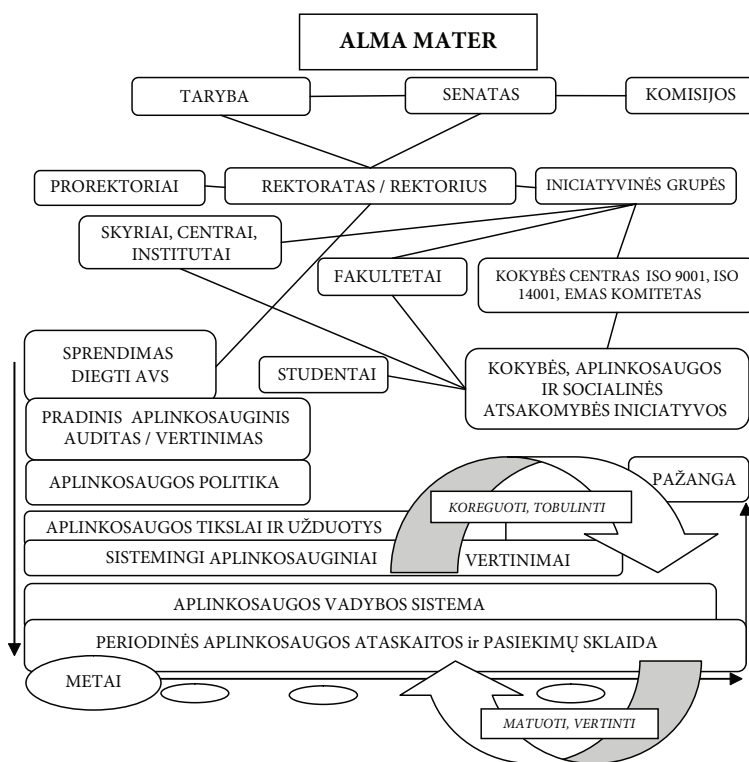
ALMA MATER

TARYBA

SENATAS

KOMISIJOS

PROREKTORIAI

REKTORATAS / REKTORIUS

INICIATYVINĖS GRUPĖS

SKYRIAI, CENTRAI, INSTITUTAI

FAKULTETAI

KOKYBĖS CENTRAS ISO 9001, ISO 14001, EMAS KOMITETAS

SPRENDIMAS DIEGTI AVS

STUDENTAI

KOKYBĖS, APLINKOSAUGOS IR SOCIALINĖS ATSAKOMYBĖS INICIATYVOS

PRADINIS APLINKOSAUGINIS AUDITAS / VERTINIMAS

APLINKOSAUGOS POLITIKA

PAŽANGA

KOREGUOTI, TOBULINTI

APLINKOSAUGOS TIKSLAI IR UŽDUOTYS

SISTEMINGI APLINKOSAUGINIAI

VERTINIMAI

APLINKOSAUGOS VADYBOS SISTEMA

PERIODINĖS APLINKOSAUGOS ATASKAITOS ir PASIEKIMŲ SKLAIDA

METAI

MATUOTI, VERTINTI